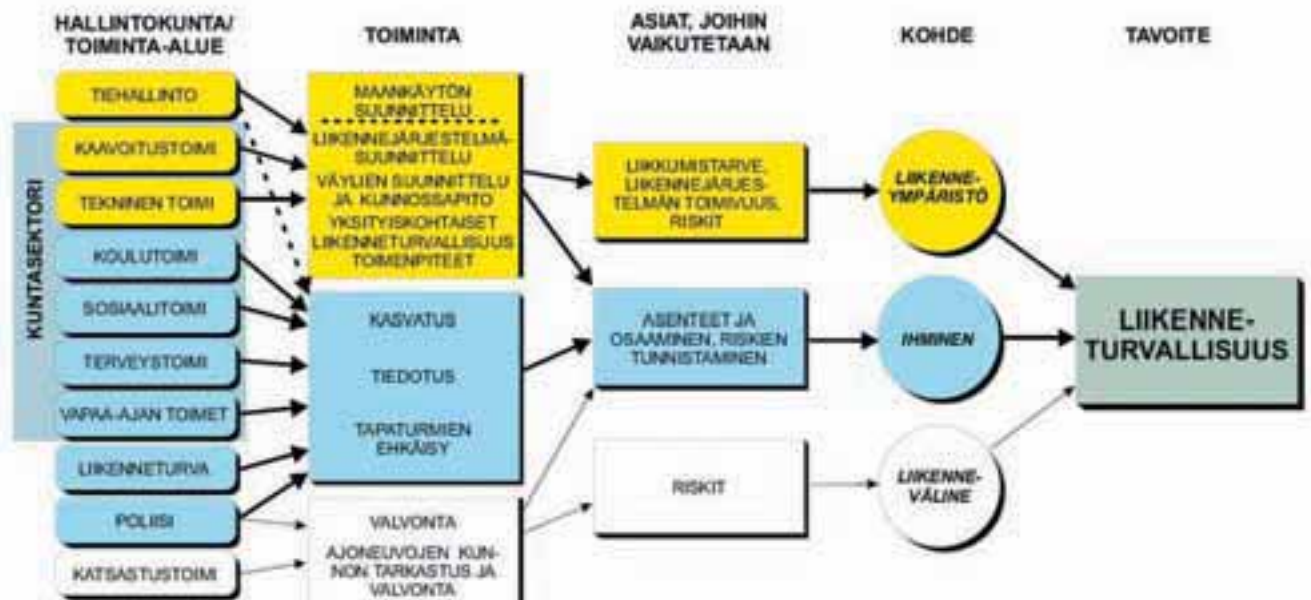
HALLINTOKUNTA/ TOIMINTA-ALUE

TOIMINTA

ASIAT, JOIHIN VAIKUTETAAN

KOHDE

TAVOITE

KUNTASEKTORI

TIEHALLINTO

KAAVOITUSTOIMI

TEKNINEN TOIMI

KOULUTOIMI

SOSIAALITOIMI

TERVEYSTOIMI

VAPAA-AJAN TOIMET

LIIKENNETURVA

POLIISI

KATSASTUSTOIMI

MAANKÄYTÖN SUUNNITTELU

LIIKENNEJÄRJESTELMÄ-SUUNNITTELU

VÄYLIEN SUUNNITTELU JA KUNNOSSAPITO

YKSITYISKOHTAISET LIIKENNETURVALLISUUS TOIMENPITEET

KASVATUS

TIEDOTUS

TAPATURMIEN EHKÄISY

VALVONTA

AJONEUVOJEN KUNNON TARKASTUS JA VALVONTA

LIIKKUMISTARVE, LIIKENNEJÄRJESTELMÄN TOIMIVUUS, RISKIT

ASENTEET JA OSAAMINEN, RISKIEN TUNNISTAMINEN

RISKIT

LIIKENNE-YMPÄRISTÖ

IHMINEN

LIIKENNE-VÄLINE

LIIKENNE-TURVALLISUUS